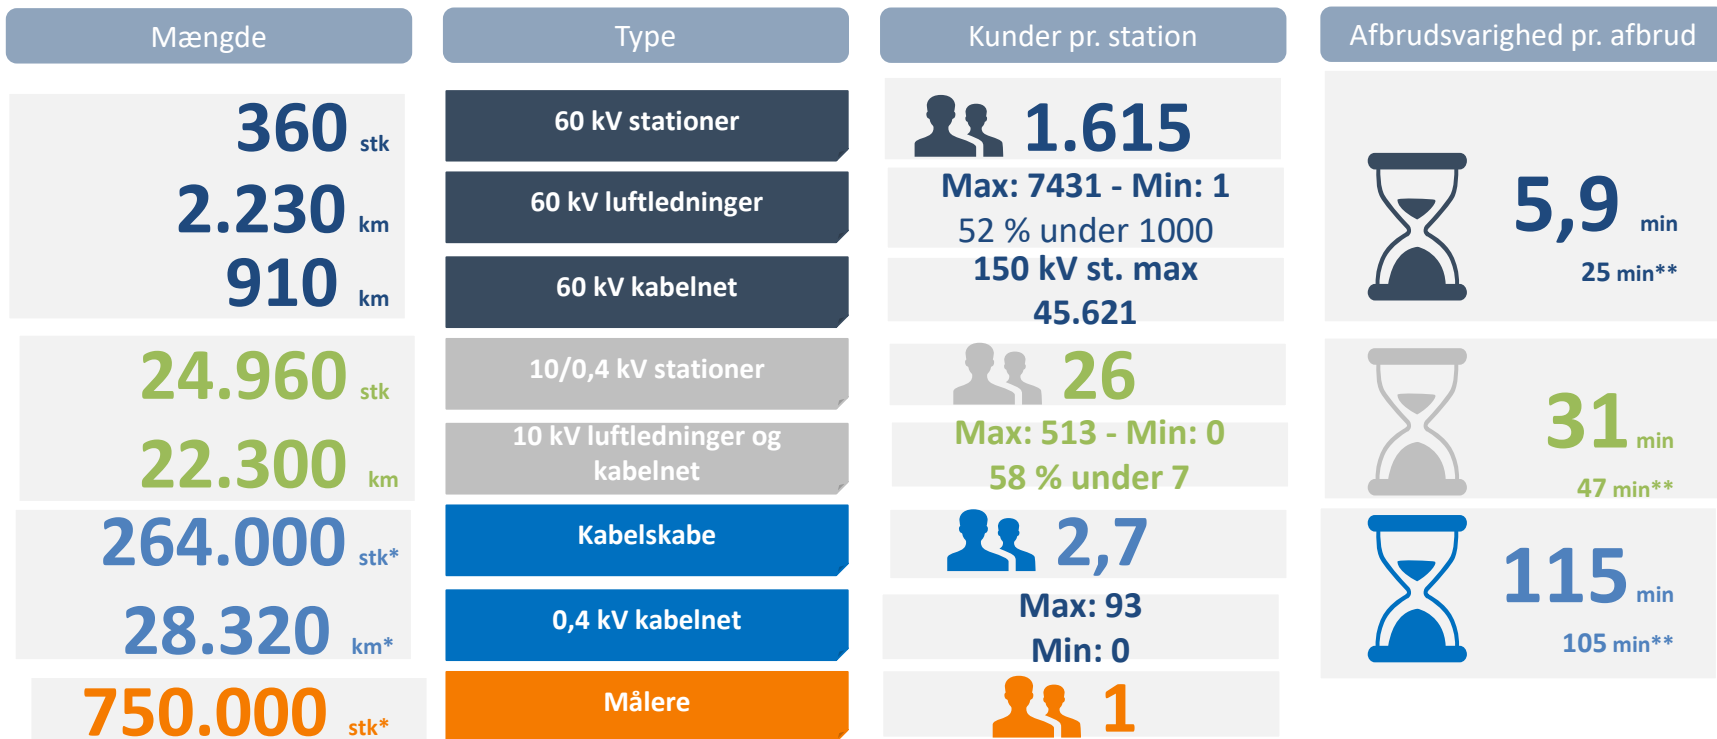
Mængde

360 stk

2.230 km

910 km

24.960 stk

22.300 km

264.000 stk*

28.320 km*

750.000 stk*

Type

60 kV stationer

60 kV luftledninger

60 kV kabelnet

10/0,4 kV stationer

10 kV luftledninger og kabelnet

Kabelskabe

0,4 kV kabelnet

Målere

Kunder pr. station

1.615

Max: 7431 - Min: 1

52 % under 1000

150 kV st. max

45.621

26

Max: 513 - Min: 0

58 % under 7

2,7

Max: 93

Min: 0

1

Afbrudsvarighed pr. afbrud

5,9 min

25 min**

31 min

47 min**

115 min

105 min**